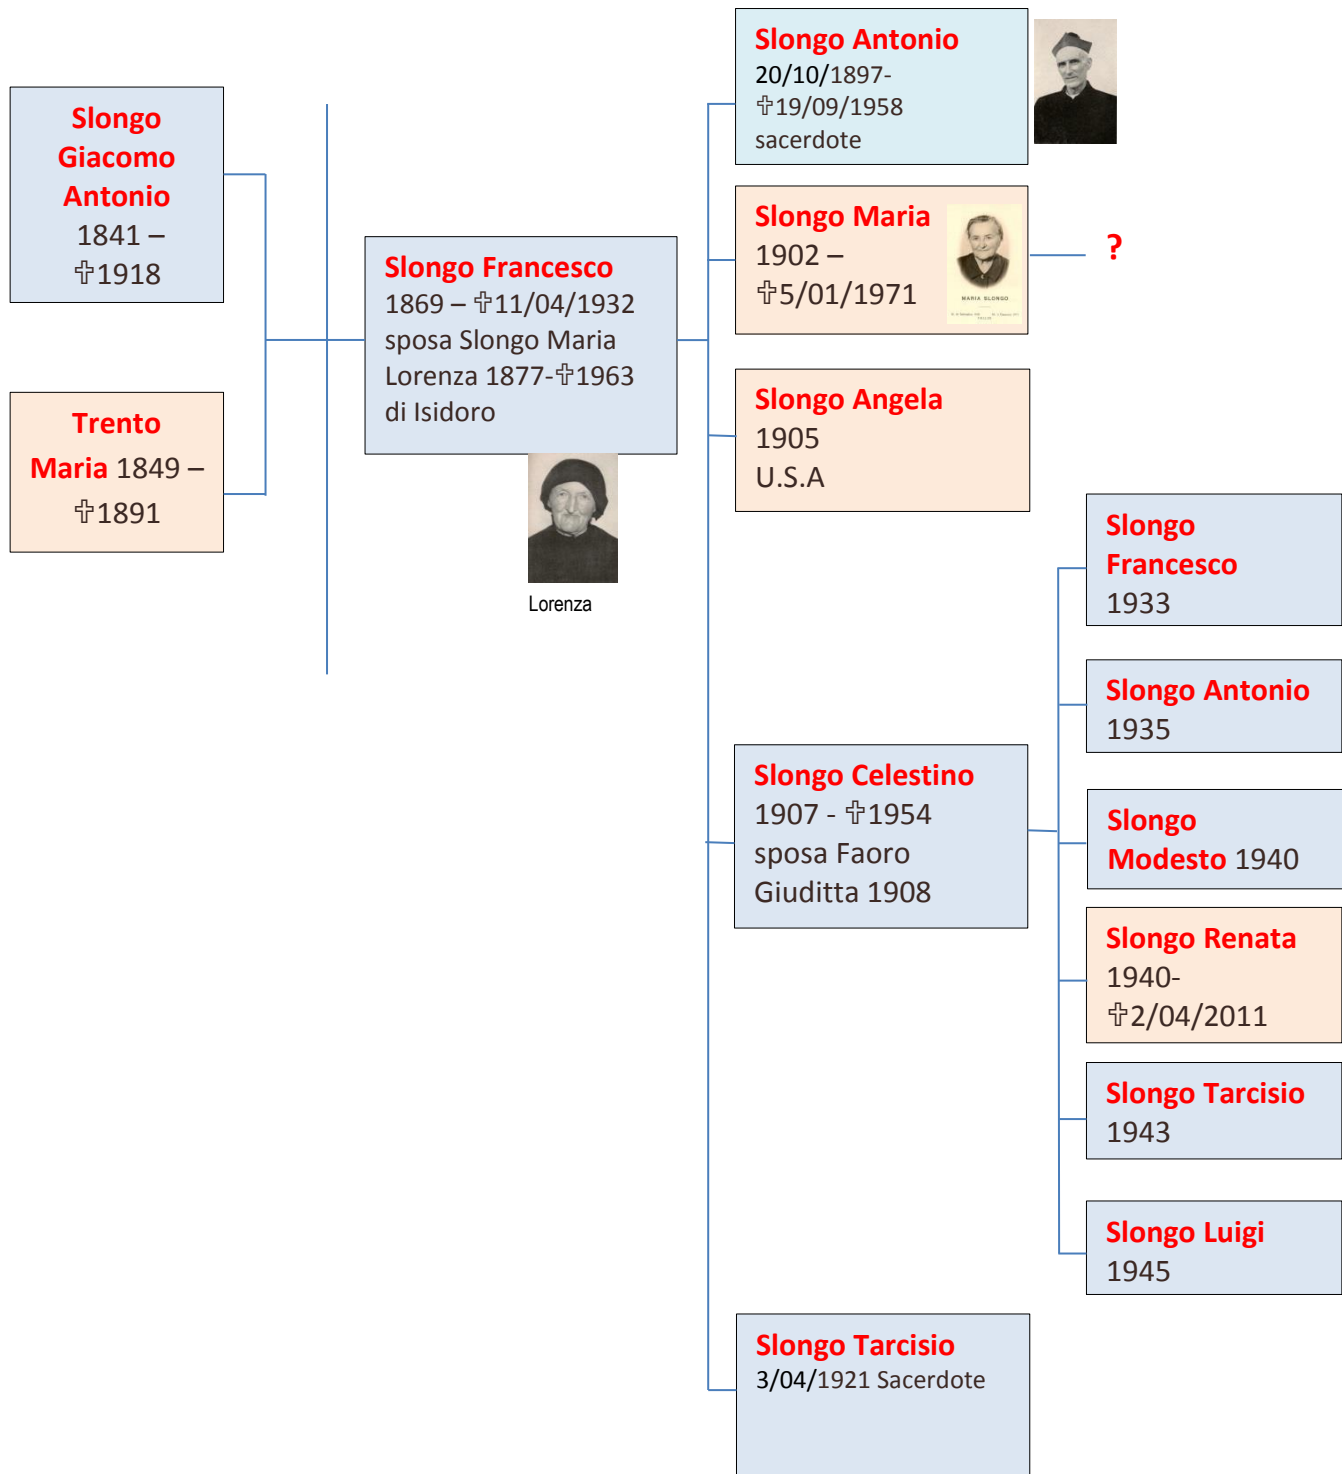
Slongo Giacomo Antonio
1841 – ✝1918

Trento Maria 1849 – ✝1891

Slongo Francesco
1869 – ✝11/04/1932
sposa Slongo Maria Lorenza 1877-✝1963 di Isidoro

Lorenza

Slongo Antonio
20/10/1897-
✝19/09/1958
sacerdote

Slongo Maria
1902 –
✝5/01/1971

MARIA SLONGO

?

Slongo Angela
1905
U.S.A

Slongo Celestino
1907 - ✝1954
sposa Faoro Giuditta 1908

Slongo Francesco
1933

Slongo Antonio
1935

Slongo Modesto 1940

Slongo Renata
1940-
✝2/04/2011

Slongo Tarcisio
1943

Slongo Luigi
1945

Slongo Tarcisio
3/04/1921 Sacerdote